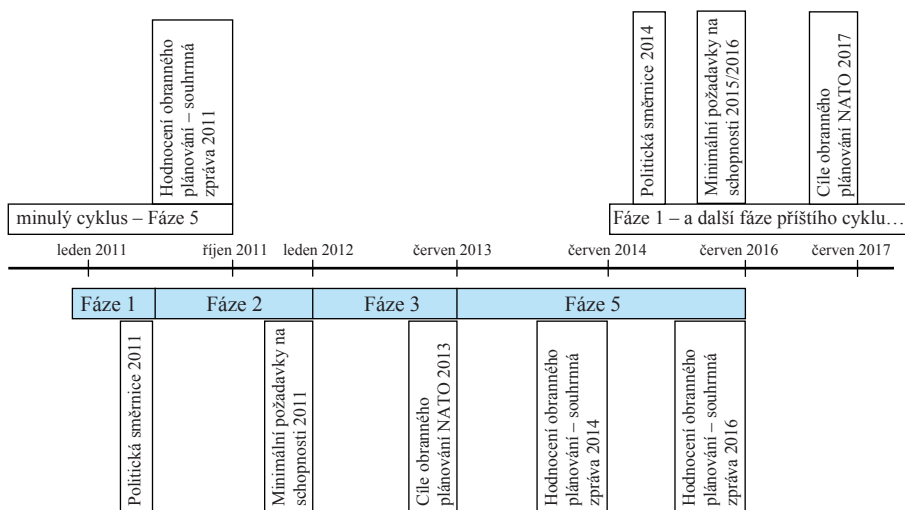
Hodnocení obranného plánování – souhrnná zpráva 2011

Politická směrnice 2014

Minimální požadavky na schopnosti 2015/2016

Cíle obranného plánování NATO 2017

minulý cyklus – Fáze 5

Fáze 1 – a další fáze příštího cyklu…

leden 2011

říjen 2011

leden 2012

červen 2013

červen 2014

červen 2016

červen 2017

Fáze 1

Fáze 2

Fáze 3

Fáze 5

Politická směrnice 2011

Minimální požadavky na schopnosti 2011

Cíle obranného plánování NATO 2013

Hodnocení obranného plánování – souhrnná zpráva 2014

Hodnocení obranného plánování – souhrnná zpráva 2016